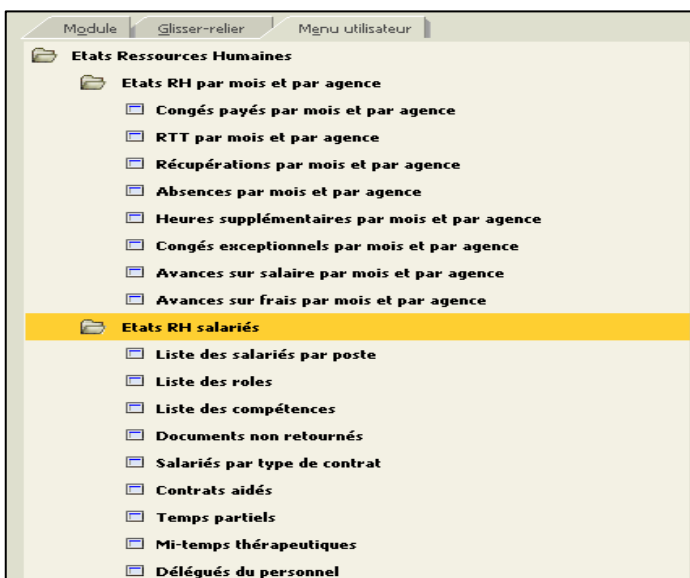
Module | Glisser-relier | Menu utilisateur

Etats Ressources Humaines
Etats RH par mois et par agence
Congés payés par mois et par agence
RTT par mois et par agence
Récupérations par mois et par agence
Absences par mois et par agence
Heures supplémentaires par mois et par agence
Congés exceptionnels par mois et par agence
Avances sur salaire par mois et par agence
Avances sur frais par mois et par agence
Etats RH salariés
Liste des salariés par poste
Liste des roles
Liste des compétences
Documents non retournés
Salariés par type de contrat
Contrats aidés
Temps partiels
Mi-temps thérapeutiques
Délégués du personnel